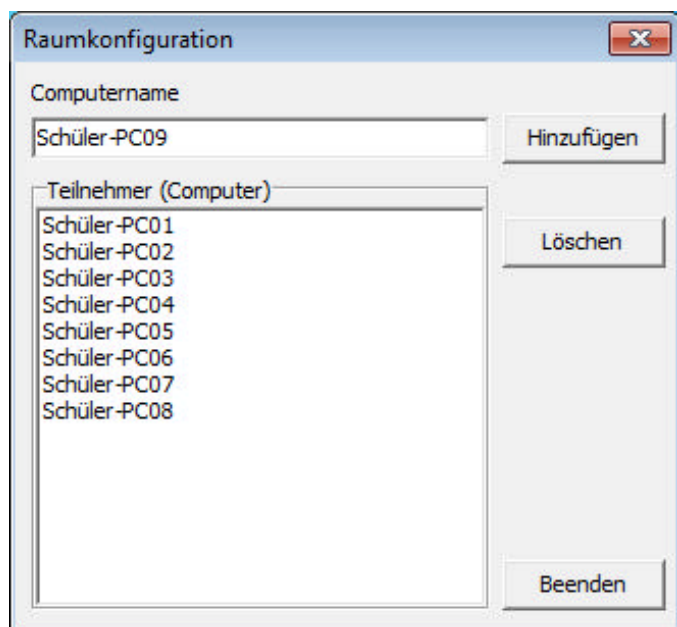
Raumkonfiguration

Computername

Schüler-PC09

Hinzufügen

Teilnehmer (Computer)

Schüler-PC01
Schüler-PC02
Schüler-PC03
Schüler-PC04
Schüler-PC05
Schüler-PC06
Schüler-PC07
Schüler-PC08

Löschen

Beenden